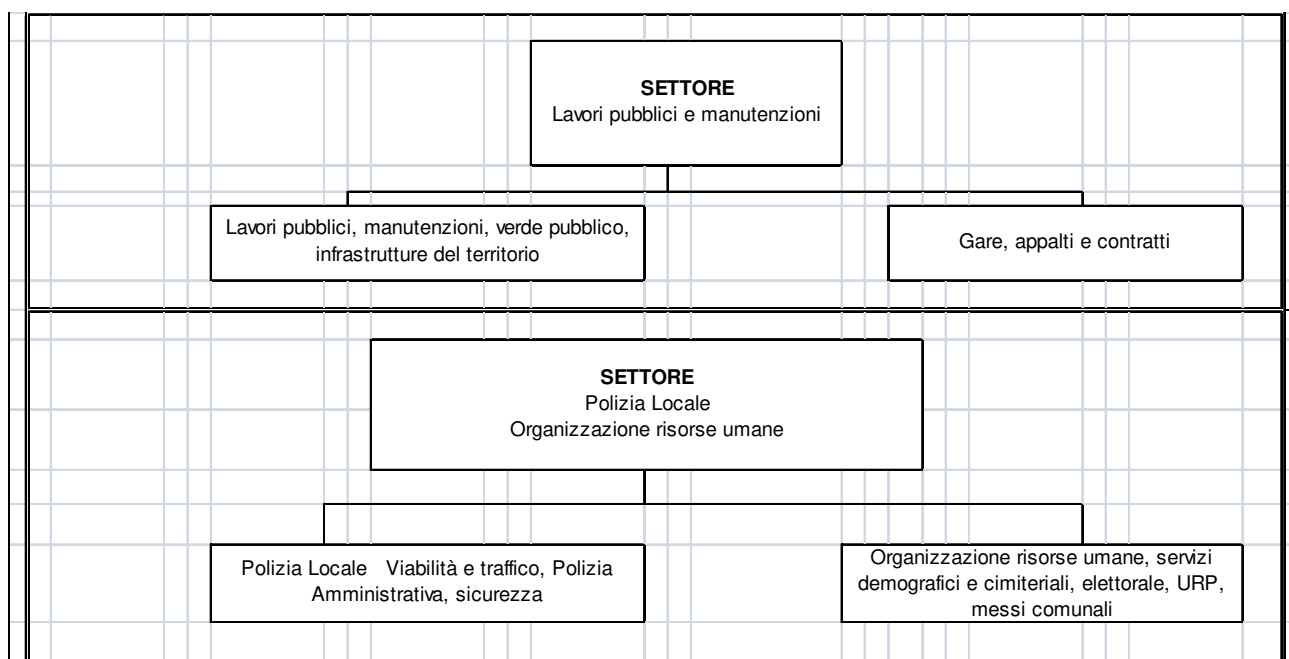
SETTORE
Lavori pubblici e manutenzioni

Lavori pubblici, manutenzioni, verde pubblico, infrastrutture del territorio

Gare, appalti e contratti

SETTORE
Polizia Locale
Organizzazione risorse umane

Polizia Locale Viabilità e traffico, Polizia Amministrativa, sicurezza

Organizzazione risorse umane, servizi demografici e cimiteriali, elettorale, URP, messi comunali